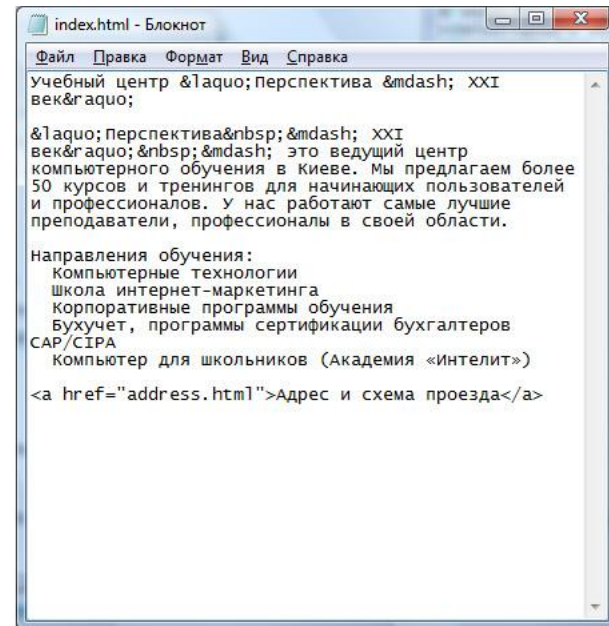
index.html - Блокнот

Файл Правка Формат Вид Справка

Учебный центр &laquo;Перспектива &mdash; XXI век&raquo;

&laquo;Перспектива&nbsp;&mdash; XXI век&raquo;&nbsp;&mdash; это ведущий центр компьютерного обучения в Киеве. Мы предлагаем более 50 курсов и тренингов для начинающих пользователей и профессионалов. У нас работают самые лучшие преподаватели, профессионалы в своей области.

Направления обучения:
Компьютерные технологии
Школа интернет-маркетинга
Корпоративные программы обучения
Бухучет, программы сертификации бухгалтеров CAP/CIPA
Компьютер для школьников (Академия «Интелит»)

<a href="address.html">Адрес и схема проезда</a>